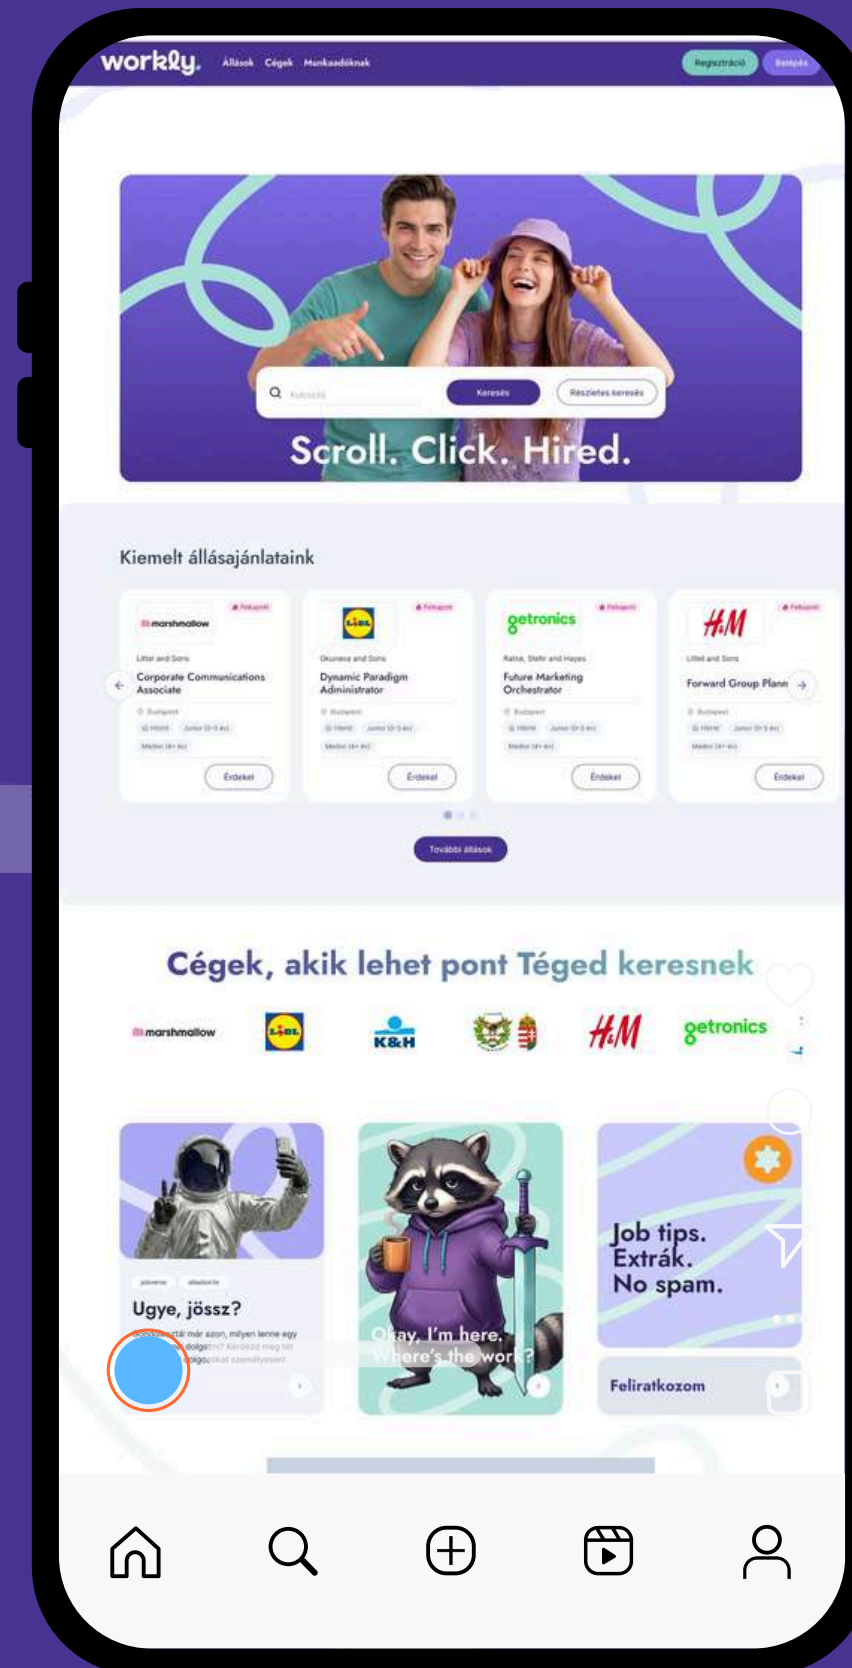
workly. Állások Cégek Munkaadóknak Regisztráció Belépés

Kulcsszó Keresés Részletes keresés

Scroll. Click. Hired.

Kiemelt állásajánlataink

marshmallow
Littel and Sons
Corporate Communications Associate
Budapest
Érdekel

Okuneva and Sons
Dynamic Paradigm Administrator
Budapest
Érdekel

getronics
Ratke, Stehr and Hayes
Future Marketing Orchestrator
Budapest
Érdekel

H&M
Littel and Sons
Forward Group Plann
Budapest
Érdekel

További állások

Cégek, akik lehet pont Téged keresnek

marshmallow LIDL K&H H&M getronics

Ugye, jössz?

Okay, I'm here. Where's the work?

Job tips. Extrák. No spam.

Feliratkozom